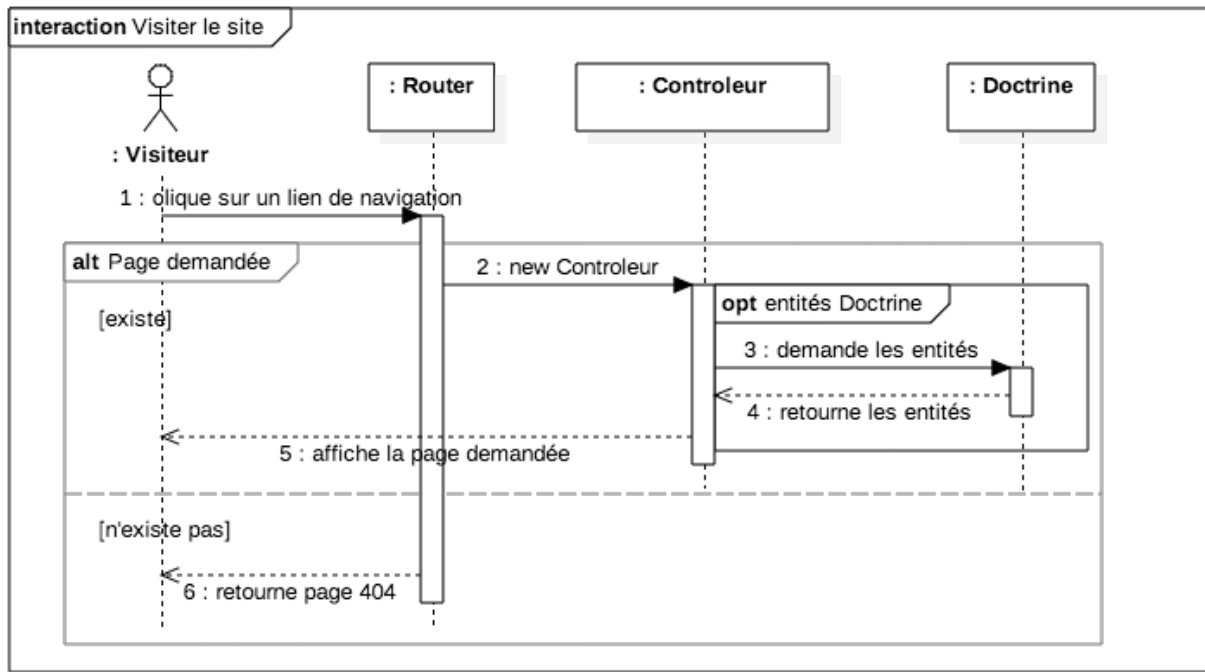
interaction Visiter le site

: Visiteur

: Router

: Controleur

: Doctrine

1 : clique sur un lien de navigation

alt Page demandée

[existe]

2 : new Controleur

opt entités Doctrine

3 : demande les entités

4 : retourne les entités

5 : affiche la page demandée

[n'existe pas]

6 : retourne page 404